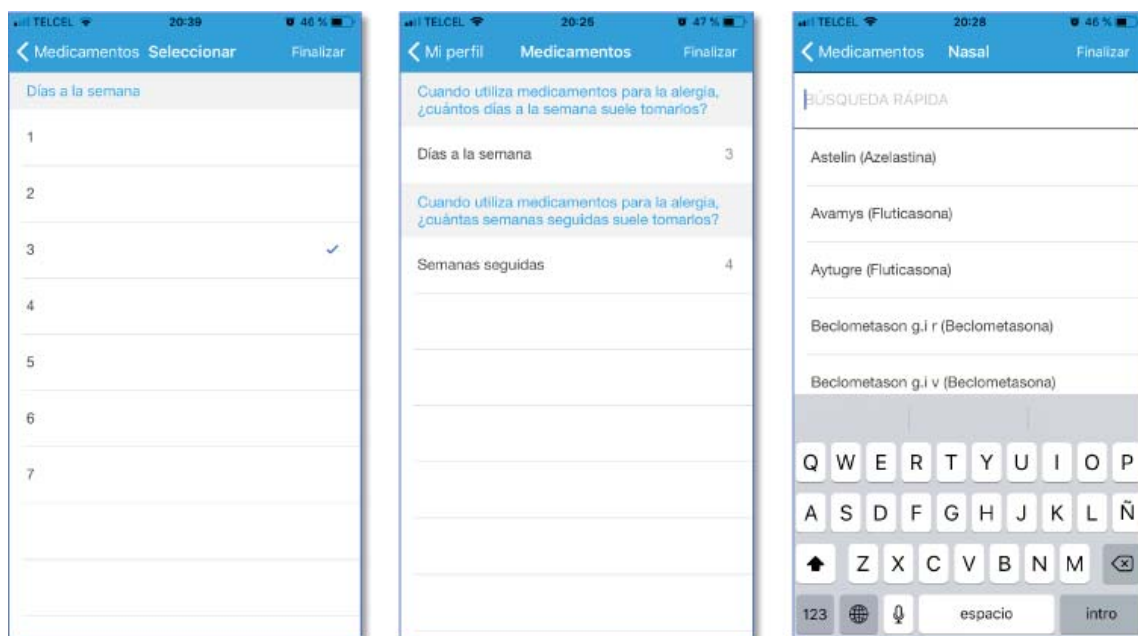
TELCEL 20:39 46 %
Medicamentos Seleccionar Finalizar
Días a la semana
1
2
3
4
5
6
7

TELCEL 20:25 47 %
Mi perfil Medicamentos Finalizar
Cuando utiliza medicamentos para la alergia, ¿cuántos días a la semana suele tomarlos?
Días a la semana 3
Cuando utiliza medicamentos para la alergia, ¿cuántas semanas seguidas suele tomarlos?
Semanas seguidas 4

TELCEL 20:28 46 %
Medicamentos Nasal Finalizar
BÚSQUEDA RÁPIDA
Astelin (Azelastina)
Avamys (Fluticasona)
Aytugre (Fluticasona)
Beclometason g.i r (Beclometasona)
Beclometason g.i v (Beclometasona)
Q W E R T Y U I O P
A S D F G H J K L Ñ
Z X C V B N M
123 espacio intro